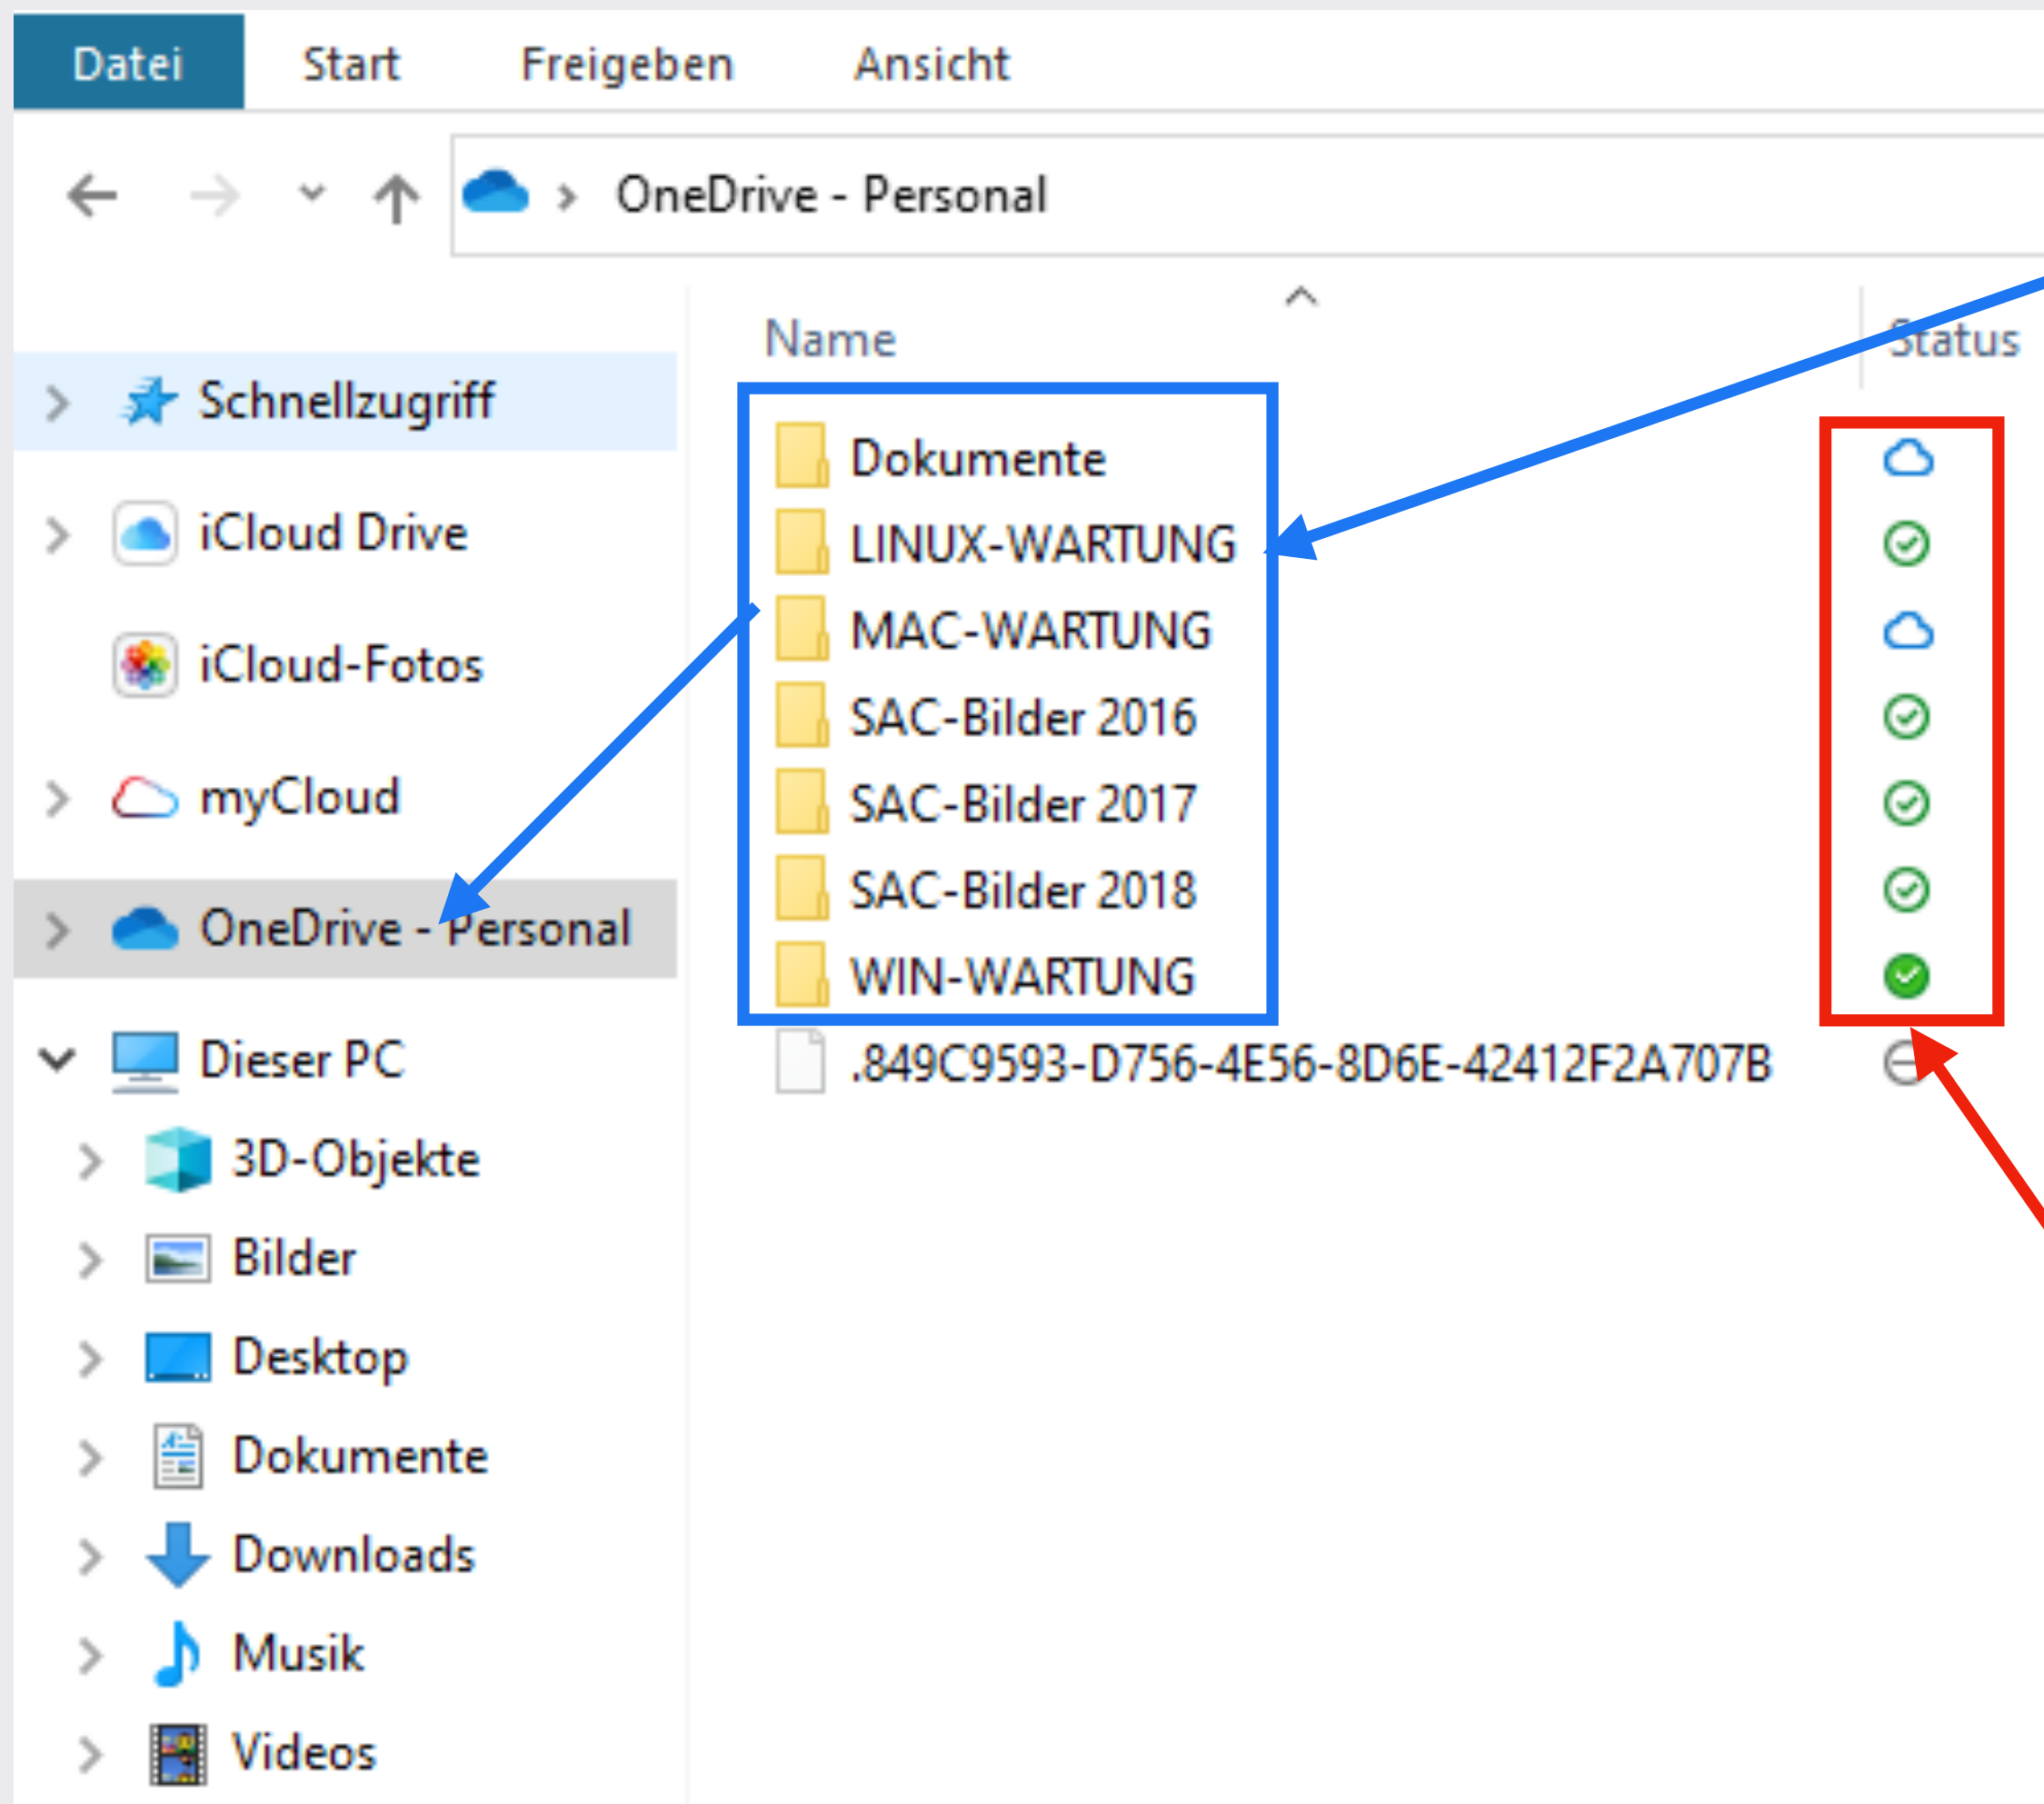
Datei Start Freigeben Ansicht

OneDrive - Personal

Schnellzugriff
iCloud Drive
iCloud-Fotos
myCloud
OneDrive - Personal
Dieser PC
3D-Objekte
Bilder
Desktop
Dokumente
Downloads
Musik
Videos

| Name | Status |
|---|---|
| Dokumente | |
| LINUX-WARTUNG | |
| MAC-WARTUNG | |
| SAC-Bilder 2016 | |
| SAC-Bilder 2017 | |
| SAC-Bilder 2018 | |
| WIN-WARTUNG | |
| .849C9593-D756-4E56-8D6E-42412F2A707B | |